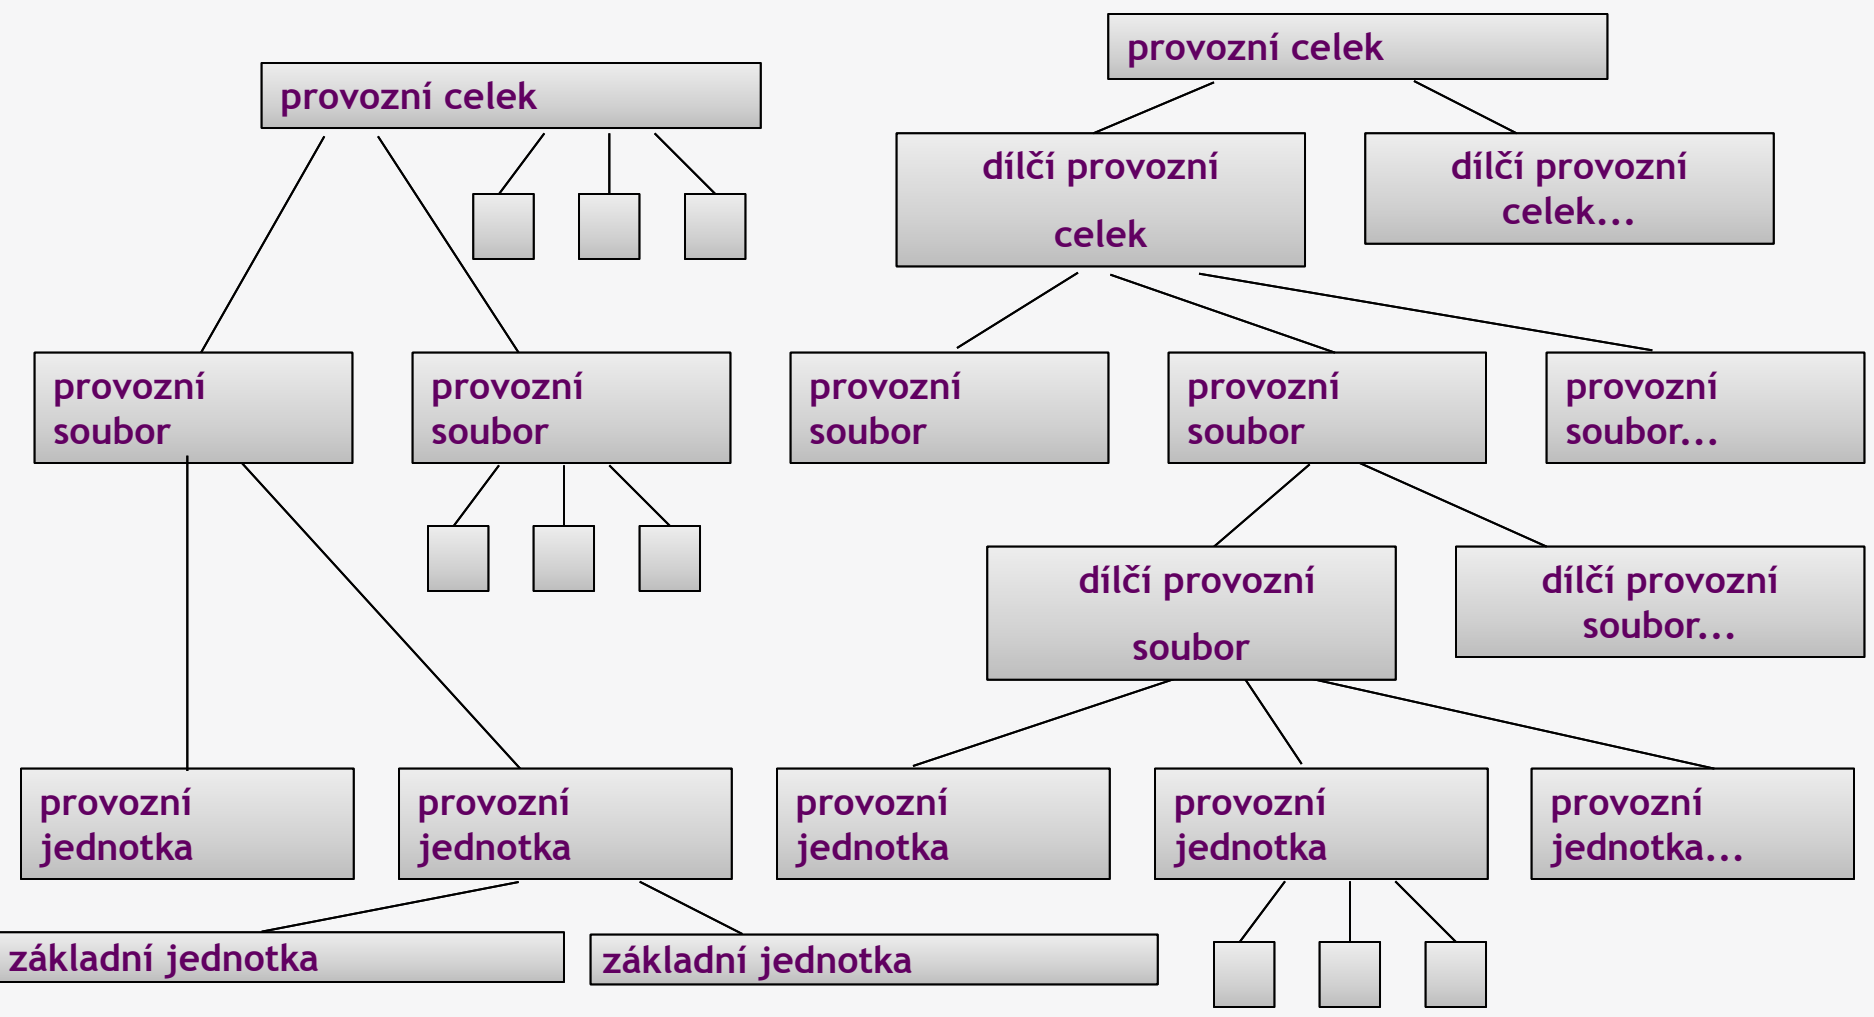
provozní celek

provozní celek

dílčí provozní celek

dílčí provozní celek...

provozní soubor

provozní soubor

provozní soubor

provozní soubor

provozní soubor...

dílčí provozní soubor

dílčí provozní soubor...

provozní jednotka

provozní jednotka

provozní jednotka

provozní jednotka

provozní jednotka...

základní jednotka

základní jednotka